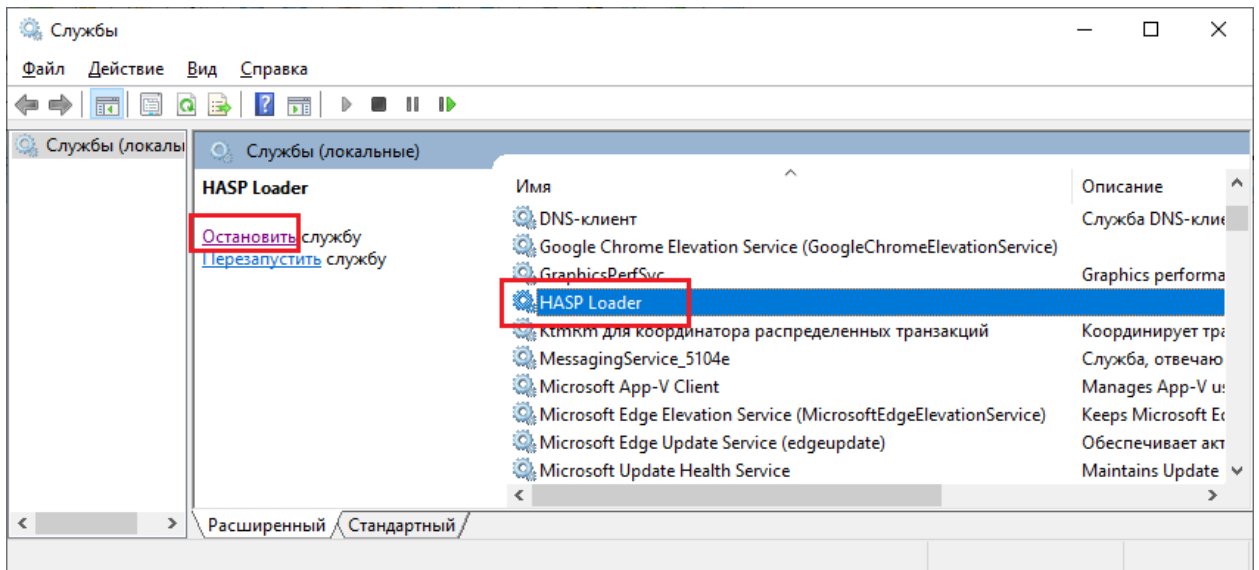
Службы

Файл Действие Вид Справка

Службы (локалы

Службы (локальные)

HASP Loader

Остановить службу
Перезапустить службу

| Имя | Описание |
|---|---|
| DNS-клиент | Служба DNS-клие |
| Google Chrome Elevation Service (GoogleChromeElevationService) | |
| GraphicsPerfSvc | Graphics performa |
| HASP Loader | |
| Ktmkm для координатора распределенных транзакций | Координирует тра |
| MessagingService_5104e | Служба, отвечаю |
| Microsoft App-V Client | Manages App-V u |
| Microsoft Edge Elevation Service (MicrosoftEdgeElevationService) | Keeps Microsoft E |
| Microsoft Edge Update Service (edgeupdate) | Обеспечивает акт |
| Microsoft Update Health Service | Maintains Update |

Расширенный Стандартный